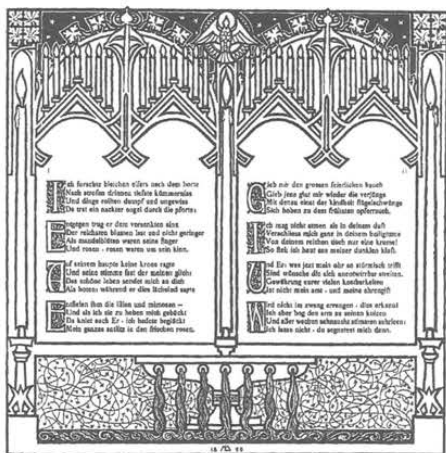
Ich forschte bleichen eifers nach dem horte
Nach strofen drinnen tiefste kümmernis
Und dinge rollen dumpf und ungewiss
Da trat ich nackter sogar durch die pforte

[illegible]

Auf seinem haupte keine krone ragte
Und seine stimme fast der meinen glich:
Des schöne leben senkte mich zu dich
Als heisse während er die lächelnd sagte

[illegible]

Gieb mir den grossen feierlichen hauch
Gieb jene glut mir wieder die verjüngt
Mit deren einst der kindheit flügelschwinge
Sich hoben zu dem frühsten opferrauch.

Ich mag nicht atmen als in deinem duft
Verschliesse mich ganz in deinem heiligtume
Von deinem reichen tisch nur eine krume!
So fleh ich heut aus meiner dunklen kluft.

Und Er: was jetzt mein ohr so stürmisch trifft
Sind wünsche die sich unerfüllbar zeigten.
Gewährung eurer vielen kostbarkeiten
Ist nicht mein amt - und meine ehrengift

Wird nicht im zwang errungen - dies erkannt
Ich aber bog den arm zu seinem kniee
Und aller weisen sehnsucht ertönen schrieen:
Ich kann nicht - du begreifst mich dann.

18 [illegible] 99